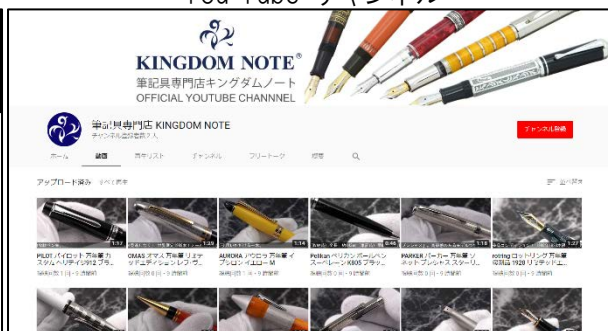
YouTube チャンネル

KINGDOM NOTE®
筆記具専門店キングダムノート
OFFICIAL YOUTUBE CHANNNEL

筆記具専門店 KINGDOM NOTE
チャンネル登録者数 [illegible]人

チャンネル登録

ホーム 動画 再生リスト チャンネル フリートーク 概要

アップロード済み すべて再生

並べ替え

PILOT パイロット 万年筆 カスタムヘリテイジ912 ブラ...
OMAS オマス 万年筆 リミテッドエディション レブ・ワ...
AURORA アウロラ 万年筆 イプシロン イエロー M
Pelikan ペリカン ボールペン スーベレーン K805 ブラッ...
PARKER パーカー 万年筆 ソネット プレミアム スターリ...
sterling ロットリング 万年筆 復刻版 1928 リミテッドエ...